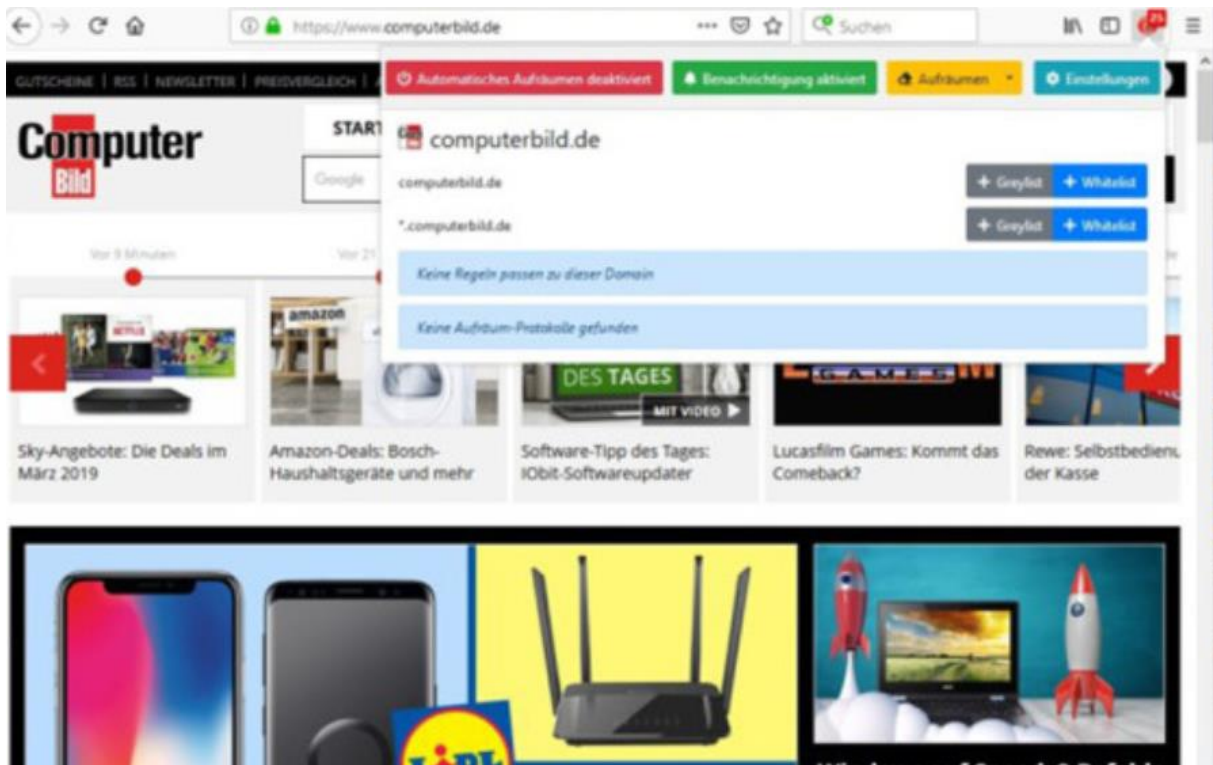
https://www.computerbild.de

Suchen

GUTSCHEINE | RSS | NEWSLETTER | PREISVERGLEICH |

Automatisches Aufräumen deaktiviert

Benachrichtigung aktiviert

Aufräumen

Einstellungen

Computer Bild

START

Google

computerbild.de

computerbild.de

+ Greylist

+ Whitelist

*.computerbild.de

+ Greylist

+ Whitelist

Keine Regeln passen zu dieser Domain

Keine Aufräum-Protokolle gefunden

Vor 9 Minuten

Vor 21

amazon

DES TAGES

MIT VIDEO

Sky-Angebote: Die Deals im März 2019

Amazon-Deals: Bosch-Haushaltsgeräte und mehr

Software-Tipp des Tages: IObit-Softwareupdater

Lucasfilm Games: Kommt das Comeback?

Rewe: Selbstbedienu der Kasse